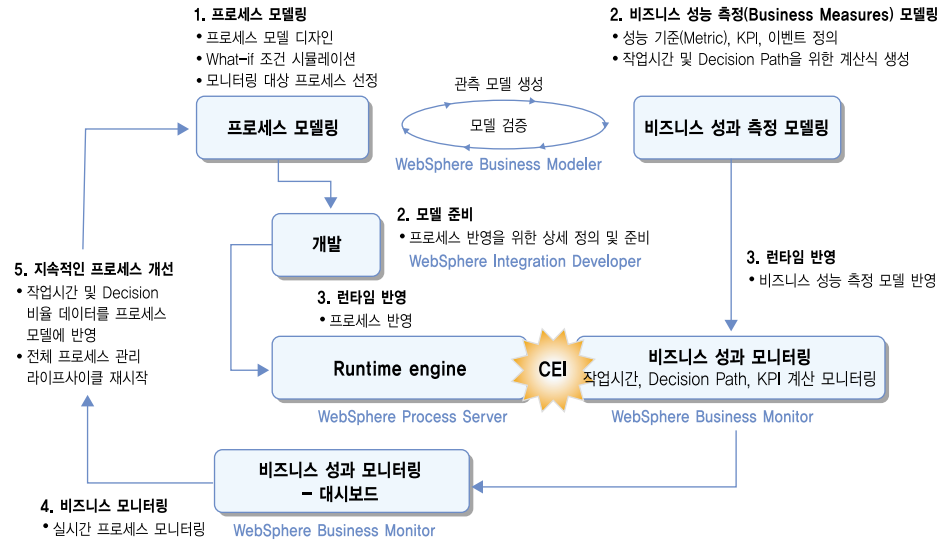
1. 프로세스 모델링
• 프로세스 모델 디자인
• What-if 조건 시뮬레이션
• 모니터링 대상 프로세스 선정

2. 비즈니스 성능 측정(Business Measures) 모델링
• 성능 기준(Metric), KPI, 이벤트 정의
• 작업시간 및 Decision Path을 위한 계산식 생성

관측 모델 생성

모델 검증

프로세스 모델링

비즈니스 성과 측정 모델링

WebSphere Business Modeler

2. 모델 준비
• 프로세스 반영을 위한 상세 정의 및 준비
WebSphere Integration Developer

개발

3. 런타임 반영
• 비즈니스 성능 측정 모델 반영

5. 지속적인 프로세스 개선
• 작업시간 및 Decision 비율 데이터를 프로세스 모델에 반영
• 전체 프로세스 관리 라이프사이클 재시작

3. 런타임 반영
• 프로세스 반영

Runtime engine

CEI

비즈니스 성과 모니터링
작업시간, Decision Path, KPI 계산 모니터링

WebSphere Process Server

WebSphere Business Monitor

비즈니스 성과 모니터링
– 대시보드

4. 비즈니스 모니터링
• 실시간 프로세스 모니터링

WebSphere Business Monitor